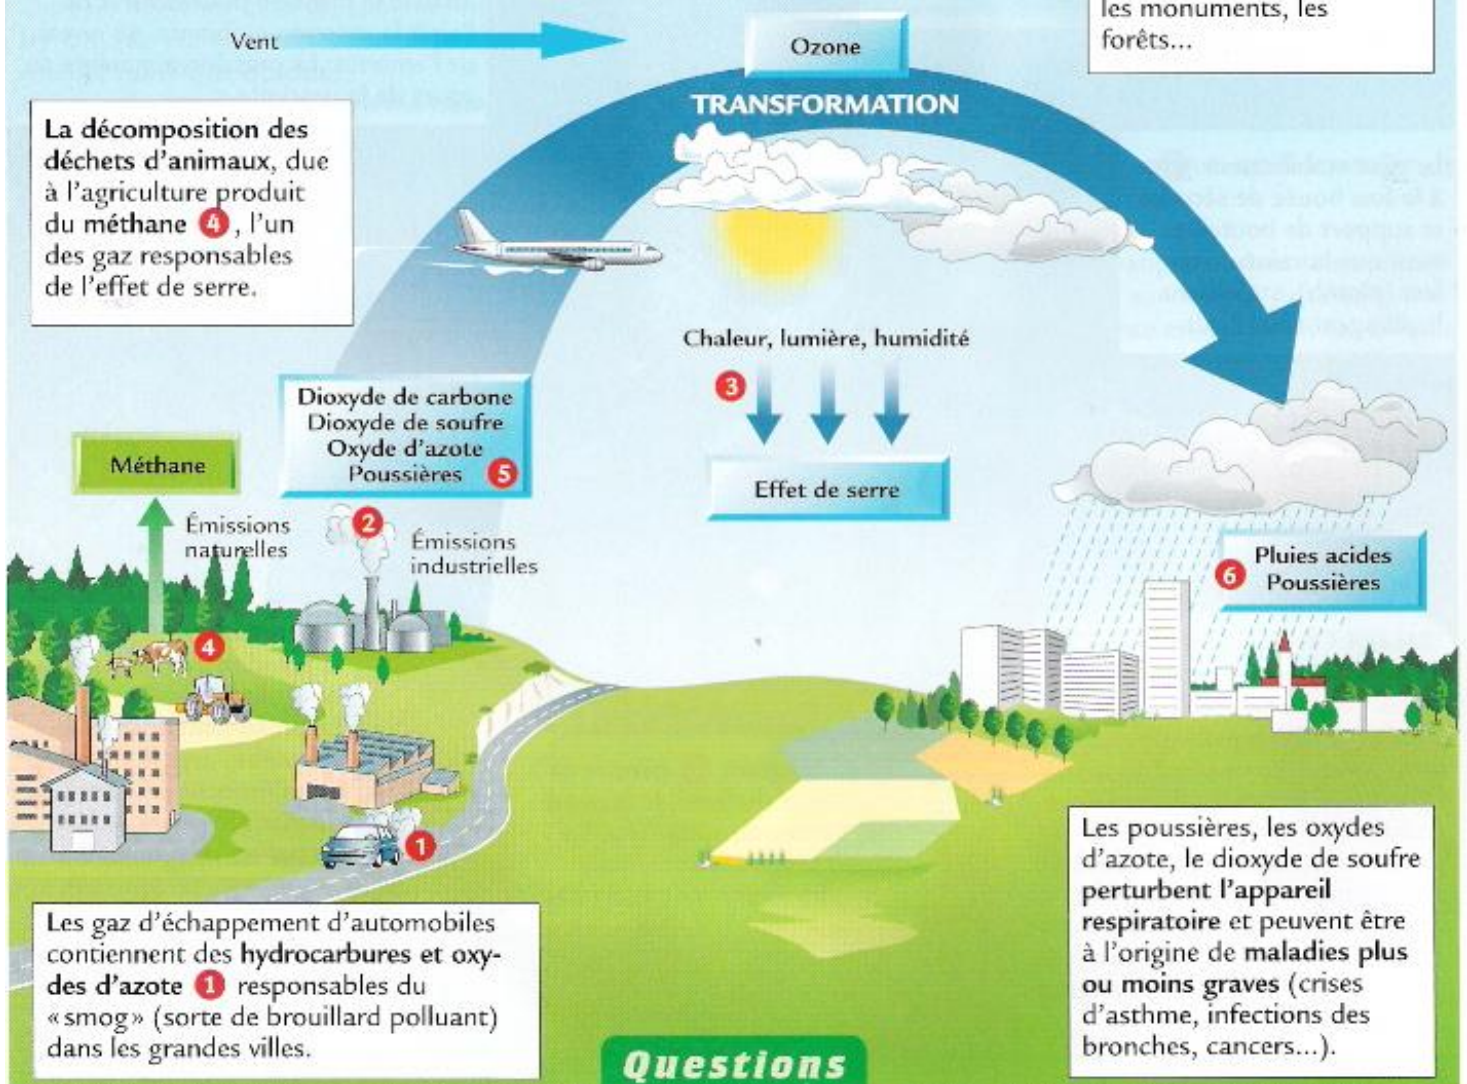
les monuments, les forêts...

Vent

Ozone

TRANSFORMATION

La décomposition des déchets d'animaux, due à l'agriculture produit du méthane 4, l'un des gaz responsables de l'effet de serre.

Chaleur, lumière, humidité

3

Dioxyde de carbone
Dioxyde de soufre
Oxyde d'azote
Poussières 5

Méthane

Effet de serre

Émissions naturelles

2

Émissions industrielles

Pluies acides
6 Poussières

4

1

Les gaz d'échappement d'automobiles contiennent des hydrocarbures et oxydes d'azote 1 responsables du «smog» (sorte de brouillard polluant) dans les grandes villes.

Les poussières, les oxydes d'azote, le dioxyde de soufre perturbent l'appareil respiratoire et peuvent être à l'origine de maladies plus ou moins graves (crises d'asthme, infections des bronches, cancers...).

Questions